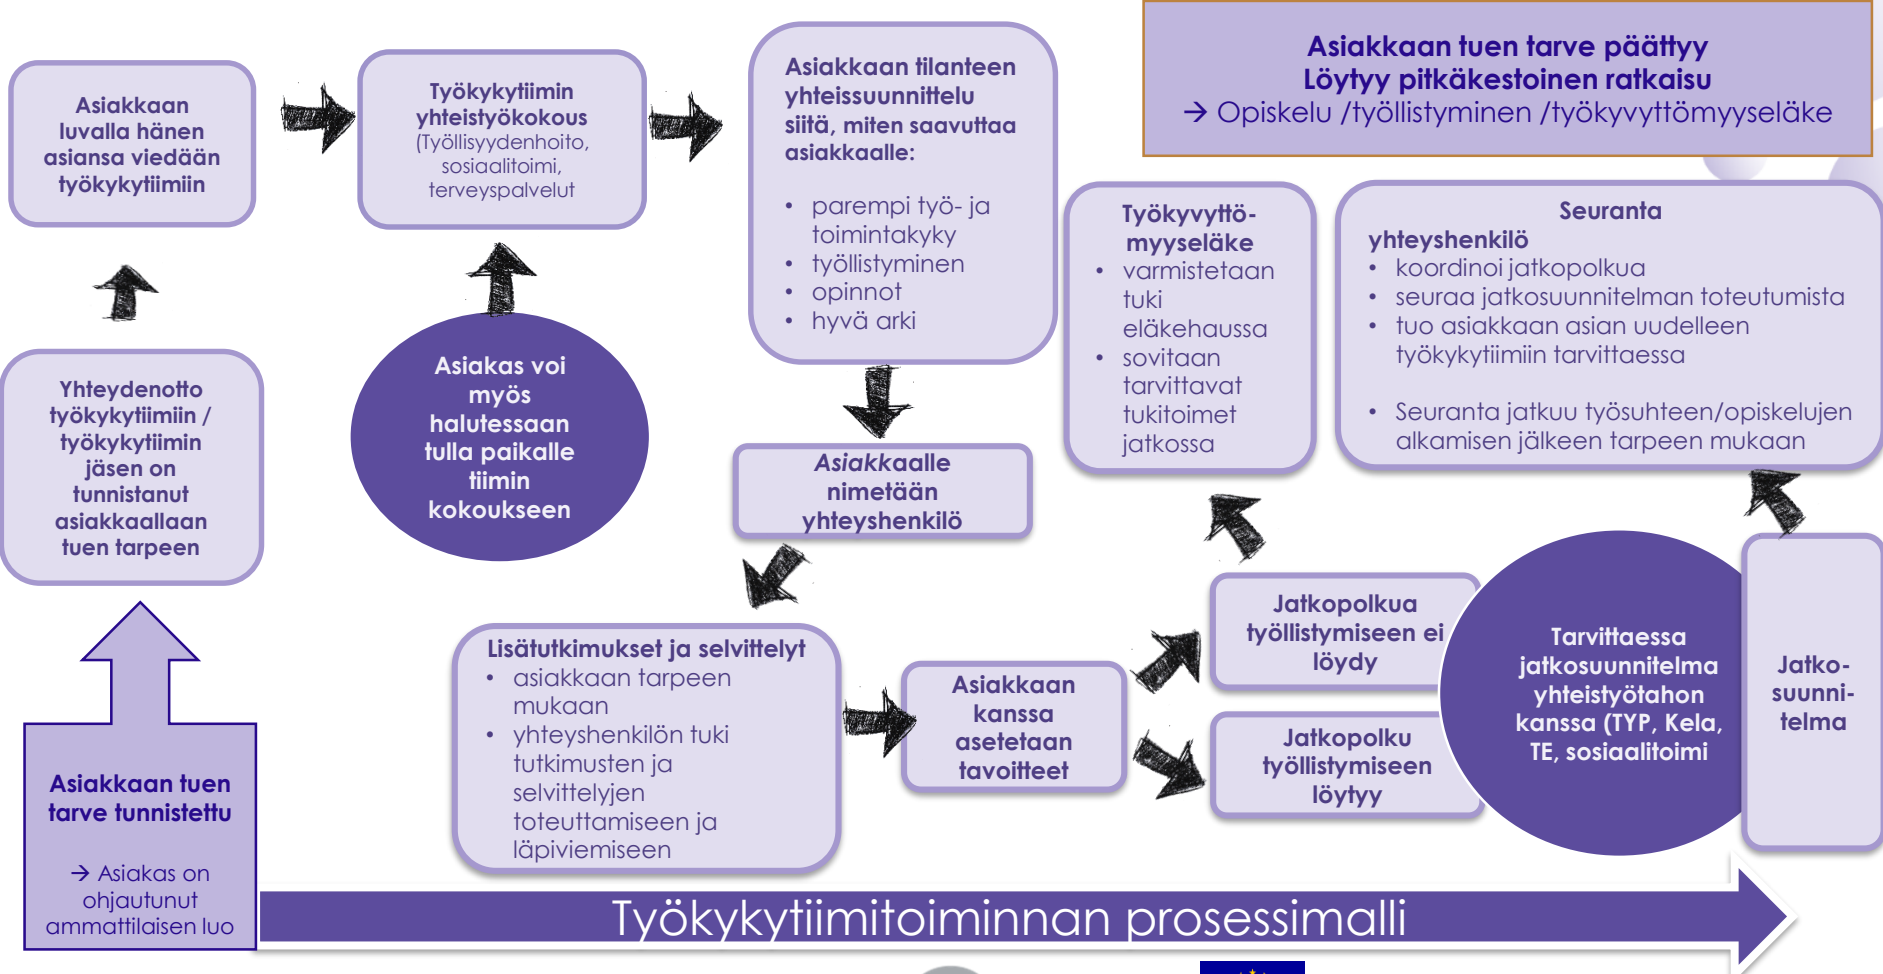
Asiakkaan tuen tarve päättyy
Löytyy pitkäkestoinen ratkaisu
→ Opiskelu /työllistyminen /työkyvyttömyyseläke

Asiakkaan luvalla hänen asiansa viedään työkykytiimiin

Työkykytiimin yhteistyökokous (Työllisyydenhoito, sosiaalitoimi, terveyspalvelut

Asiakkaan tilanteen yhteissuunnittelu siitä, miten saavuttaa asiakkaalle:
- parempi työ- ja toimintakyky
- työllistyminen
- opinnot
- hyvä arki

Työkyvyttö-myyseläke
- varmistetaan tuki eläkehaussa
- sovitaan tarvittavat tukitoimet jatkossa

Seuranta
yhteyshenkilö
- koordinoi jatkopolkua
- seuraa jatkosuunnitelman toteutumista
- tuo asiakkaan asian uudelleen työkykytiimiin tarvittaessa
- Seuranta jatkuu työsuhteen/opiskelujen alkamisen jälkeen tarpeen mukaan

Yhteydenotto työkykytiimiin / työkykytiimin jäsen on tunnistanut asiakaallaan tuen tarpeen

Asiakas voi myös halutessaan tulla paikalle tiimin kokoukseen

Asiakkaalle nimetään yhteyshenkilö

Lisätutkimukset ja selvittelyt
- asiakkaan tarpeen mukaan
- yhteyshenkilön tuki tutkimusten ja selvittelyjen toteuttamiseen ja läpiviemiseen

Asiakkaan kanssa asetetaan tavoitteet

Jatkopolkua työllistymiseen ei löydy

Jatkopolku työllistymiseen löytyy

Tarvittaessa jatkosuunnitelma yhteistyötahon kanssa (TYP, Kela, TE, sosiaalitoimi

Jatko-suunni-telma

Asiakkaan tuen tarve tunnistettu

→ Asiakas on ohjautunut ammattilaisen luo

Työkykytiimitoiminnan prosessimalli